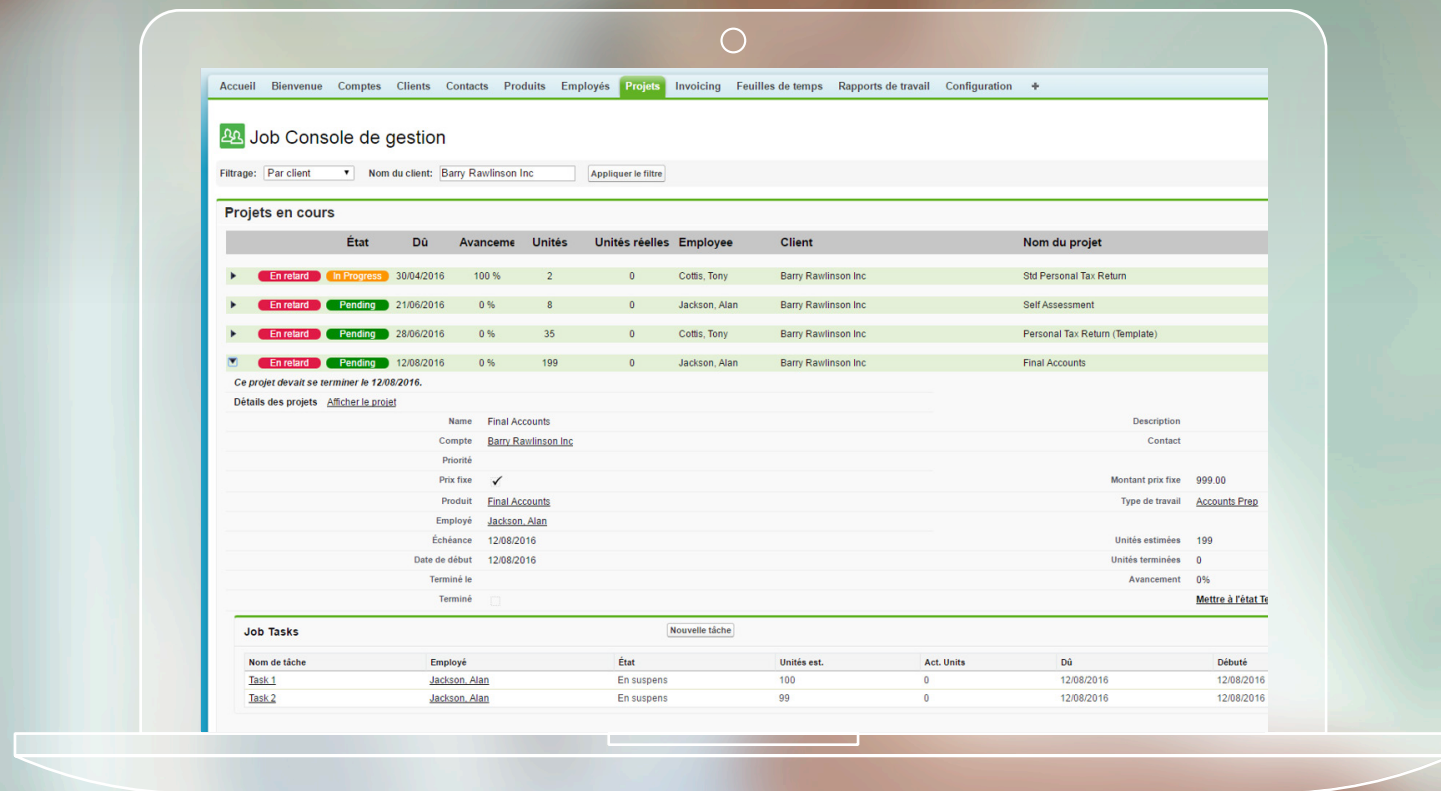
Accueil Bienvenue Comptes Clients Contacts Produits Employés Projets Invoicing Feuilles de temps Rapports de travail Configuration +

Job Console de gestion

Filtrage: Par client Nom du client: Barry Rawlinson Inc Appliquer le filtre

Projets en cours

| | État | | Dû | Avanceme | Unités | Unités réelles | Employee | Client | Nom du projet |
|---|---|---|---|---|---|---|---|---|---|
| ▸ | En retard | In Progress | 30/04/2016 | 100 % | 2 | 0 | Cottis, Tony | Barry Rawlinson Inc | Std Personal Tax Return |
| ▸ | En retard | Pending | 21/06/2016 | 0 % | 8 | 0 | Jackson, Alan | Barry Rawlinson Inc | Self Assessment |
| ▸ | En retard | Pending | 28/06/2016 | 0 % | 35 | 0 | Cottis, Tony | Barry Rawlinson Inc | Personal Tax Return (Template) |
| ▾ | En retard | Pending | 12/08/2016 | 0 % | 199 | 0 | Jackson, Alan | Barry Rawlinson Inc | Final Accounts |

Ce projet devait se terminer le 12/08/2016.

Détails des projets Afficher le projet

Name Final Accounts
Description
Compte Barry Rawlinson Inc
Contact
Priorité
Prix fixe ✓
Montant prix fixe 999.00
Produit Final Accounts
Type de travail Accounts Prep
Employé Jackson, Alan
Échéance 12/08/2016
Unités estimées 199
Date de début 12/08/2016
Unités terminées 0
Terminé le
Avancement 0%
Terminé
Mettre à l'état Te

Job Tasks

Nouvelle tâche

| Nom de tâche | Employé | État | Unités est. | Act. Units | Dû | Débuté |
|---|---|---|---|---|---|---|
| Task 1 | Jackson, Alan | En suspens | 100 | 0 | 12/08/2016 | 12/08/2016 |
| Task 2 | Jackson, Alan | En suspens | 99 | 0 | 12/08/2016 | 12/08/2016 |